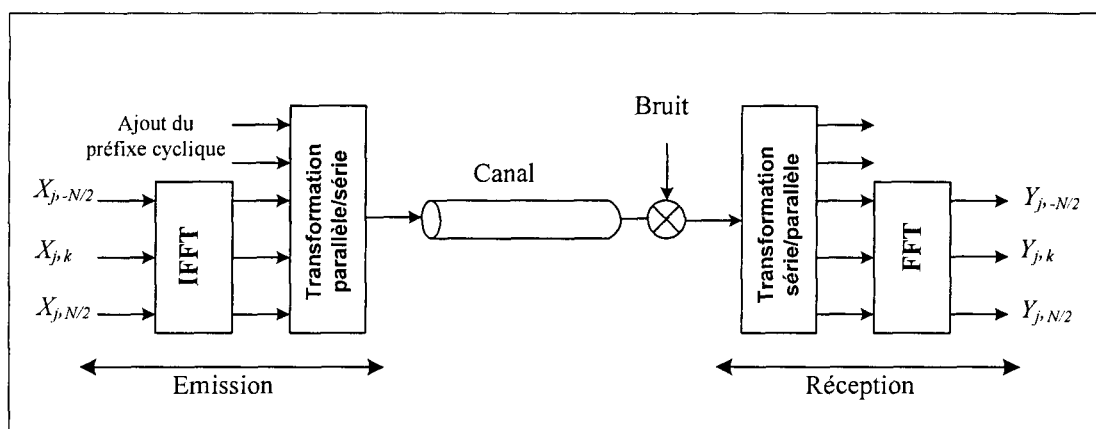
Ajout du préfixe cyclique

$X_{j,-N/2}$

$X_{j,k}$

$X_{j,N/2}$

IFFT

Transformation parallèle/série

Canal

Bruit

Transformation série/parallèle

FFT

$Y_{j,-N/2}$

$Y_{j,k}$

$Y_{j,N/2}$

Emission

Réception